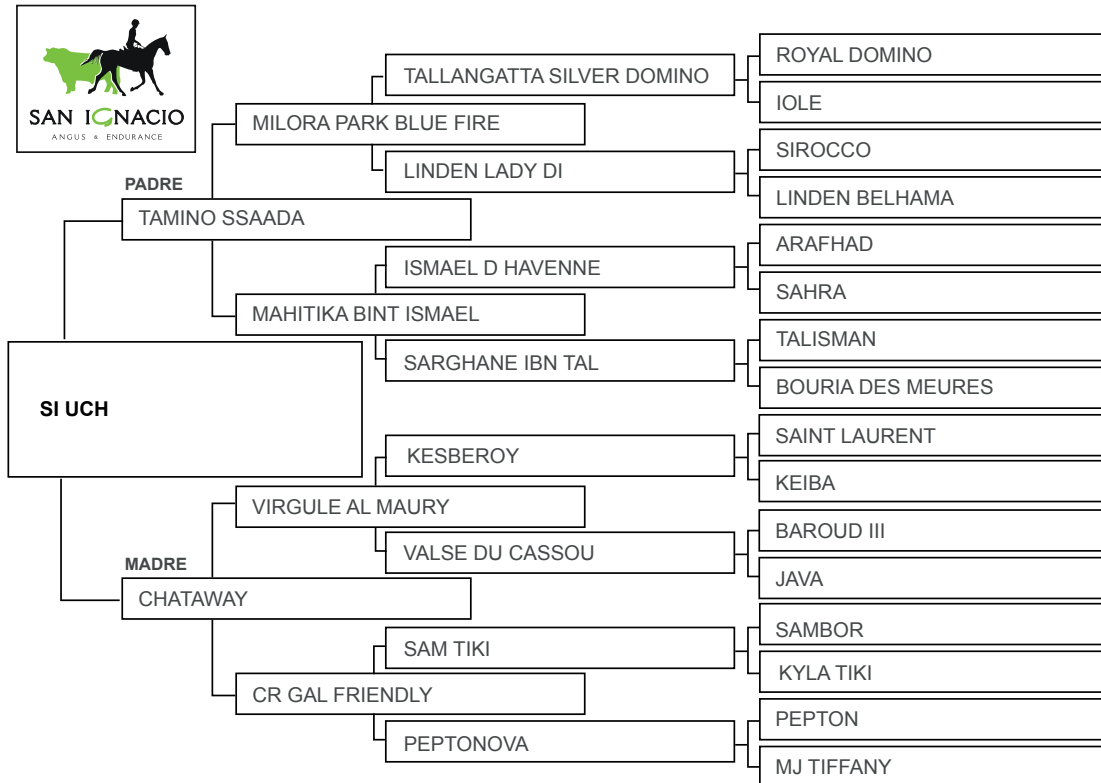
SAN IGNACIO
ANGUS & ENDURANCE

PADRE
TAMINO SSAADA
MILORA PARK BLUE FIRE
TALLANGATTA SILVER DOMINO
ROYAL DOMINO
IOLE
LINDEN LADY DI
SIROCCO
LINDEN BELHAMA
MAHITIKA BINT ISMAEL
ISMAEL D HAVENNE
ARAFHAD
SAHRA
SARGHANE IBN TAL
TALISMAN
BOURIA DES MEURES

SI UCH

MADRE
CHATAWAY
VIRGULE AL MAURY
KESBEROY
SAINT LAURENT
KEIBA
VALSE DU CASSOU
BAROUD III
JAVA
CR GAL FRIENDLY
SAM TIKI
SAMBOR
KYLA TIKI
PEPTONOVA
PEPTON
MJ TIFFANY